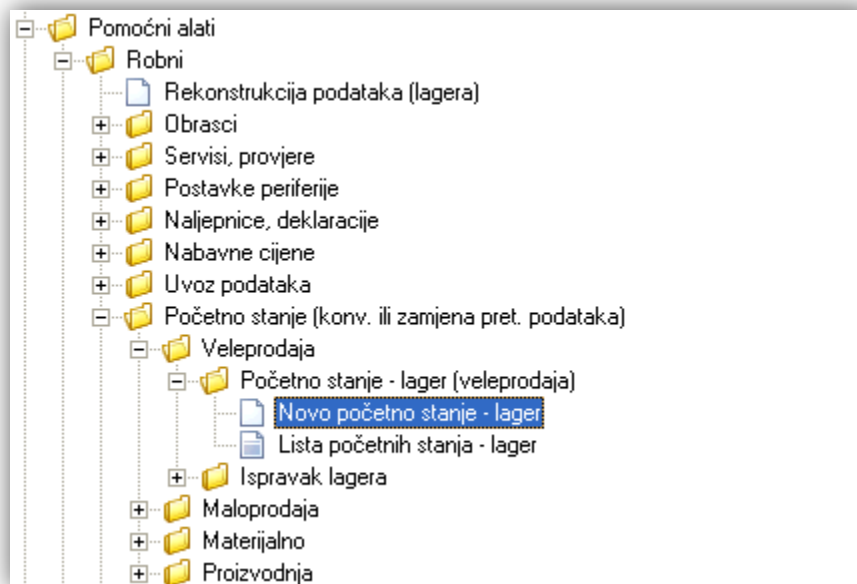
Pomoćni alati
Robni
Rekonstrukcija podataka (lagera)
Obrasci
Servisi, provjere
Postavke periferije
Naljepnice, deklaracije
Nabavne cijene
Uvoz podataka
Početno stanje (konv. ili zamjena pret. podataka)
Veleprodaja
Početno stanje - lager (veleprodaja)
Novo početno stanje - lager
Lista početnih stanja - lager
Ispravak lagera
Maloprodaja
Materijalno
Proizvodnja